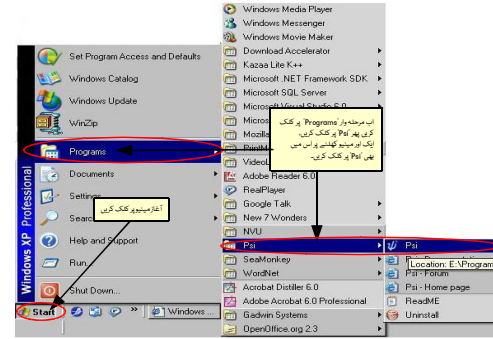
Set Program Access and Defaults
Windows Catalog
Windows Update
WinZip
Programs
Documents
Settings
Search
Help and Support
Run...
Shut Down...
Windows XP Professional
Start
Windows ...

آغاز مینیو پر کلک کریں

Windows Media Player
Windows Messenger
Windows Movie Maker
Download Accelerator
Kazaa Lite K++
Microsoft .NET Framework SDK
Microsoft SQL Server
Microsoft Visual Studio 6.0
Micros
Mozill
PrintM
VideoL
Adobe Reader 6.0
RealPlayer
Google Talk
New 7 Wonders
NVU
Psi
SeaMonkey
WordNet
Acrobat Distiller 6.0
Adobe Acrobat 6.0 Professional
Gadwin Systems
OpenOffice.org 2.3

اب مرحلہ وار "Programs" پر کلک کریں پھر "Psi" پر کلک کریں، ایک اور مینیو کھلنے پر اس میں بھی "Psi" پر کلک کریں۔

Psi
Location: E:\Program
Psi - Forum
Psi - Home page
ReadME
Uninstall